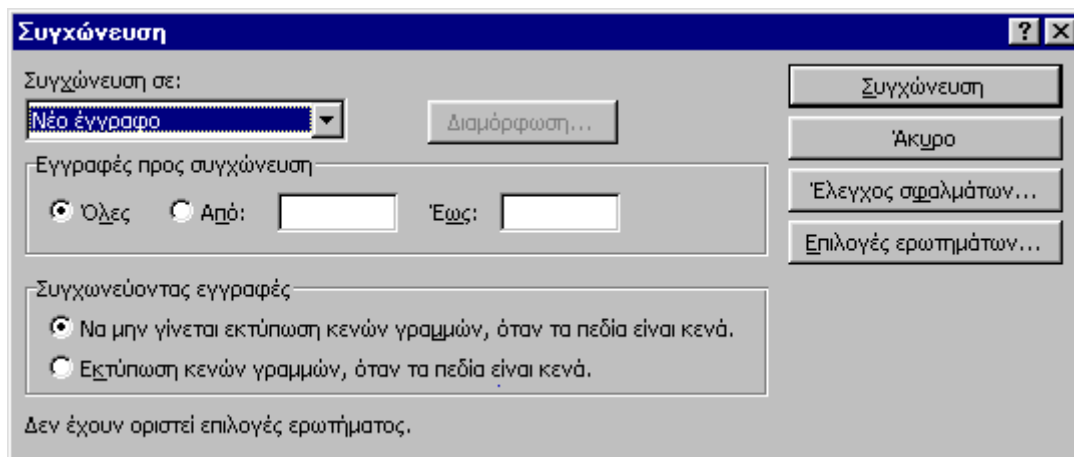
Συγχώνευση

Συγχώνευση σε:

Νέο έγγραφο

Διαμόρφωση...

Εγγραφές προς συγχώνευση

Όλες

Από:

Έως:

Συγχωνεύοντας εγγραφές

Να μην γίνεται εκτύπωση κενών γραμμών, όταν τα πεδία είναι κενά.

Εκτύπωση κενών γραμμών, όταν τα πεδία είναι κενά.

Δεν έχουν οριστεί επιλογές ερωτήματος.

Συγχώνευση

Άκυρο

Έλεγχος σφαλμάτων...

Επιλογές ερωτημάτων...